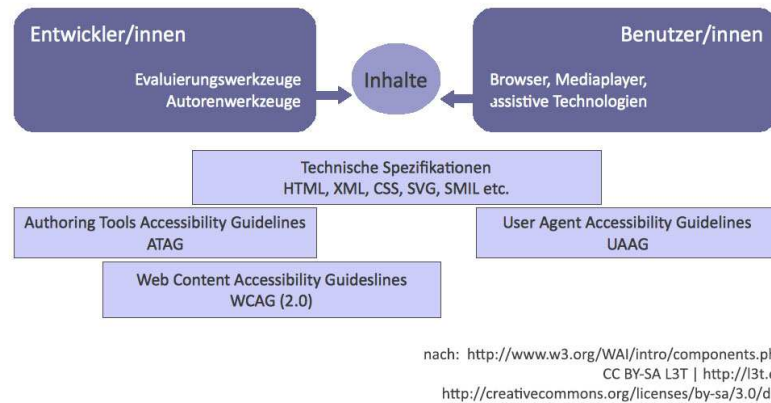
Entwickler/innen

Evaluierungswerkzeuge
Autorenwerkzeuge

Inhalte

Benutzer/innen

Browser, Mediaplayer, assistive Technologien

Technische Spezifikationen
HTML, XML, CSS, SVG, SMIL etc.

Authoring Tools Accessibility Guidelines
ATAG

User Agent Accessibility Guidelines
UAAG

Web Content Accessibility Guideslines
WCAG (2.0)

nach: http://www.w3.org/WAI/intro/components.p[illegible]
CC BY-SA L3T | http://l3t.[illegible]
http://creativecommons.org/licenses/by-sa/3.0/d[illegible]